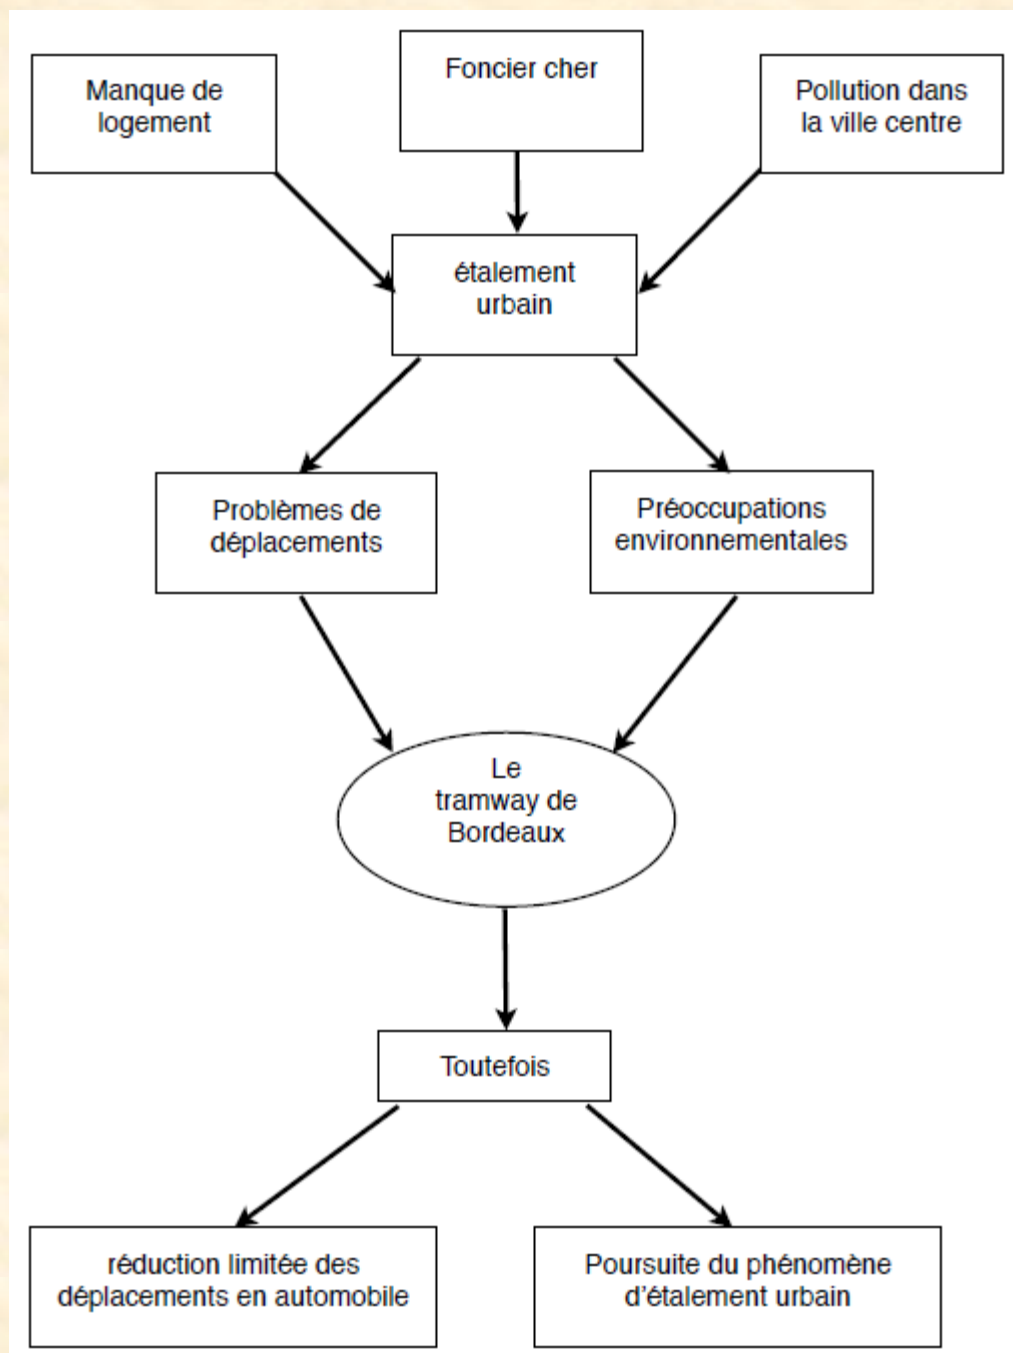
Manque de logement

Foncier cher

Pollution dans la ville centre

étalement urbain

Problèmes de déplacements

Préoccupations environnementales

Le tramway de Bordeaux

Toutefois

réduction limitée des déplacements en automobile

Poursuite du phénomène d'étalement urbain